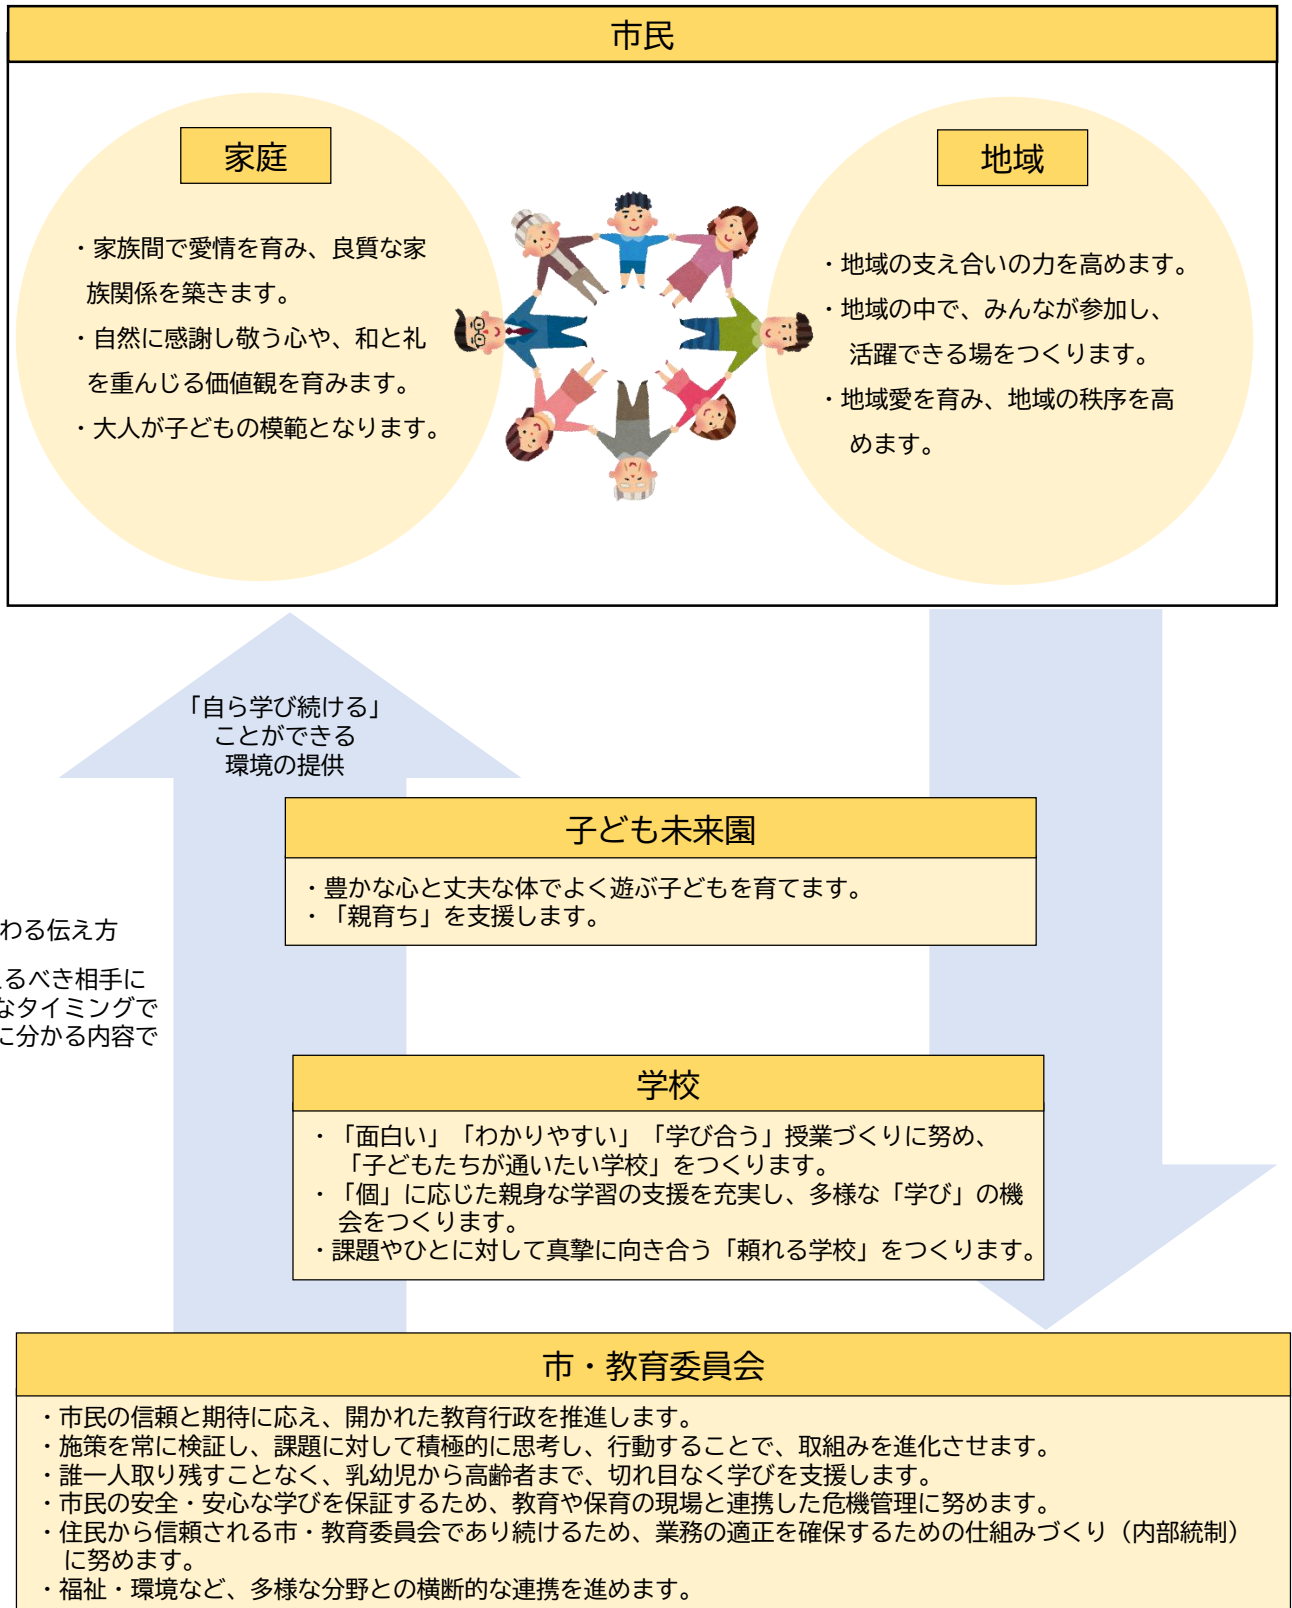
市民

家庭

・家族間で愛情を育み、良質な家族関係を築きます。
・自然に感謝し敬う心や、和と礼を重んじる価値観を育みます。
・大人が子どもの模範となります。

地域

・地域の支え合いの力を高めます。
・地域の中で、みんなが参加し、活躍できる場をつくります。
・地域愛を育み、地域の秩序を高めます。

「自ら学び続ける」ことができる環境の提供

わる伝え方

るべき相手に
なタイミングで
に分かる内容で

子ども未来園

・豊かな心と丈夫な体でよく遊ぶ子どもを育てます。
・「親育ち」を支援します。

学校

・「面白い」「わかりやすい」「学び合う」授業づくりに努め、「子どもたちが通いたい学校」をつくります。
・「個」に応じた親身な学習の支援を充実し、多様な「学び」の機会をつくります。
・課題やひとに対して真摯に向き合う「頼れる学校」をつくります。

市・教育委員会

・市民の信頼と期待に応え、開かれた教育行政を推進します。
・施策を常に検証し、課題に対して積極的に思考し、行動することで、取組みを進化させます。
・誰一人取り残すことなく、乳幼児から高齢者まで、切れ目なく学びを支援します。
・市民の安全・安心な学びを保証するため、教育や保育の現場と連携した危機管理に努めます。
・住民から信頼される市・教育委員会であり続けるため、業務の適正を確保するための仕組みづくり（内部統制）に努めます。
・福祉・環境など、多様な分野との横断的な連携を進めます。